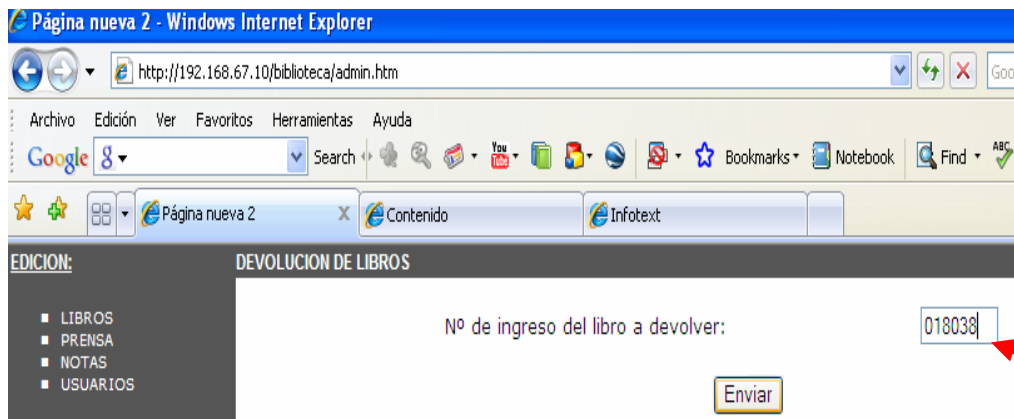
Página nueva 2 - Windows Internet Explorer

http://192.168.67.10/biblioteca/admin.htm

Goo

Archivo Edición Ver Favoritos Herramientas Ayuda

Google Search Bookmarks Notebook Find

Página nueva 2 Contenido Infotext

EDICION:

DEVOLUCION DE LIBROS

- LIBROS
- PRENSA
- NOTAS
- USUARIOS

Nº de ingreso del libro a devolver: 018038

Enviar